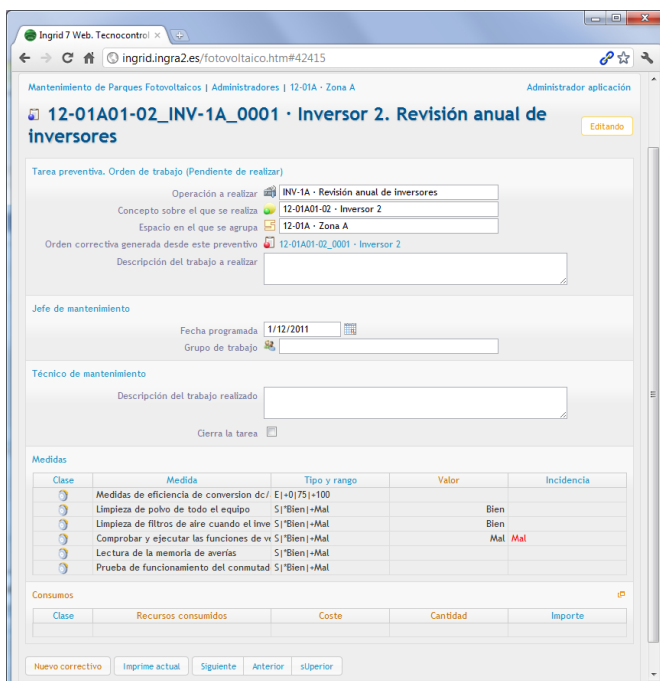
Ingrid 7 Web. Tecnocontrol ×

ingrid.ingra2.es/fotovoltaico.htm#42415

Mantenimiento de Parques Fotovoltaicos | Administradores | 12-01A · Zona A

Administrador aplicación

12-01A01-02_INV-1A_0001 · Inversor 2. Revisión anual de inversores

Editando

Tarea preventiva. Orden de trabajo (Pendiente de realizar)

Operación a realizar INV-1A · Revisión anual de inversores

Concepto sobre el que se realiza 12-01A01-02 · Inversor 2

Espacio en el que se agrupa 12-01A · Zona A

Orden correctiva generada desde este preventivo 12-01A01-02_0001 · Inversor 2

Descripción del trabajo a realizar

Jefe de mantenimiento

Fecha programada 1/12/2011

Grupo de trabajo

Técnico de mantenimiento

Descripción del trabajo realizado

Cierra la tarea

Medidas

| Clase | Medida | Tipo y rango | Valor | Incidencia |
|---|---|---|---|---|
| | Medidas de eficiencia de conversion dc/ | E\|+0\|75\|+100 | | |
| | Limpieza de polvo de todo el equipo | S\|*Bien\|+Mal | Bien | |
| | Limpieza de filtros de aire cuando el inve | S\|*Bien\|+Mal | Bien | |
| | Comprobar y ejecutar las funciones de w | S\|*Bien\|+Mal | Mal | Mal |
| | Lectura de la memoria de averías | S\|*Bien\|+Mal | | |
| | Prueba de funcionamiento del conmutad | S\|*Bien\|+Mal | | |

Consumos

| Clase | Recursos consumidos | Coste | Cantidad | Importe |
|---|---|---|---|---|
| | | | | |

Nuevo correctivo | Imprime actual | Siguiente | Anterior | sUperior